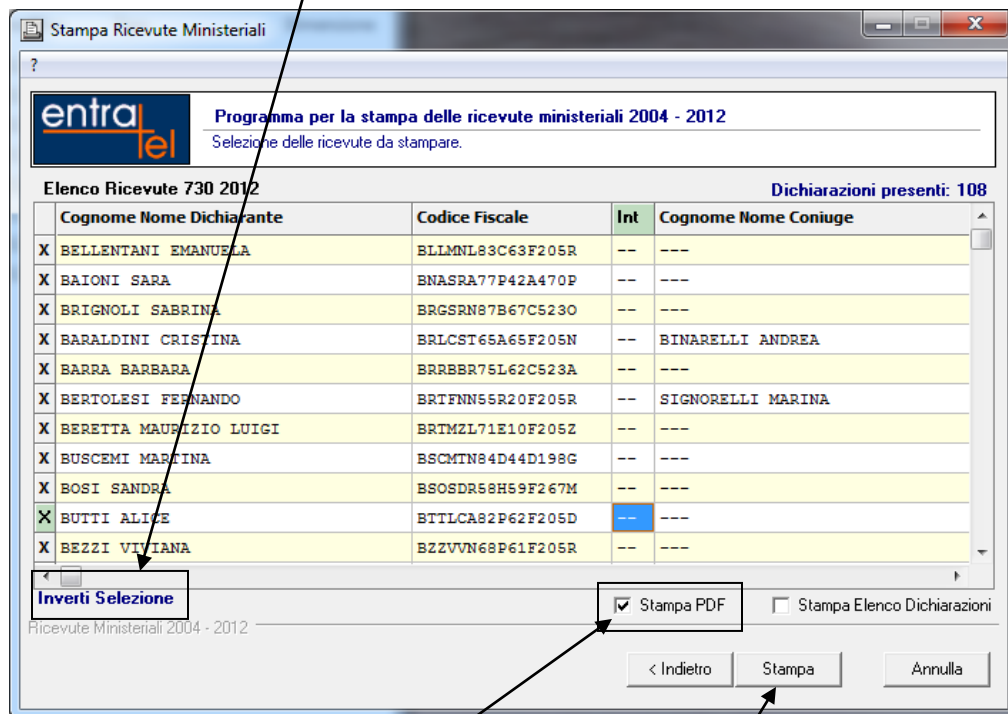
Stampa Ricevute Ministeriali

?

entratel

Programma per la stampa delle ricevute ministeriali 2004 - 2012
Selezione delle ricevute da stampare.

Elenco Ricevute 730 2012

Dichiarazioni presenti: 108

| | Cognome Nome Dichiarante | Codice Fiscale | Int | Cognome Nome Coniuge |
|---|---|---|---|---|
| X | BELLENTANI EMANUELA | BLLMNL83C63F205R | -- | --- |
| X | BAIONI SARA | BNASRA77P42A470P | -- | --- |
| X | BRIGNOLI SABRINA | BRGSRN87B67C523O | -- | --- |
| X | BARALDINI CRISTINA | BRLCST65A65F205N | -- | BINARELLI ANDREA |
| X | BARRA BARBARA | BRRBBR75L62C523A | -- | --- |
| X | BERTOLESI FERNANDO | BRTFNN55R20F205R | -- | SIGNORELLI MARINA |
| X | BERETTA MAURIZIO LUIGI | BRTMZL71E10F205Z | -- | --- |
| X | BUSCEMI MARTINA | BSCMTN84D44D198G | -- | --- |
| X | BOSI SANDRA | BSOSDR58H59F267M | -- | --- |
| X | BUTTI ALICE | BTTLCA82P62F205D | -- | --- |
| X | BEZZI VIVIANA | BZZVVN68P61F205R | -- | --- |

Inverti Selezione

Stampa PDF

Stampa Elenco Dichiarazioni

Ricevute Ministeriali 2004 - 2012

< Indietro

Stampa

Annulla